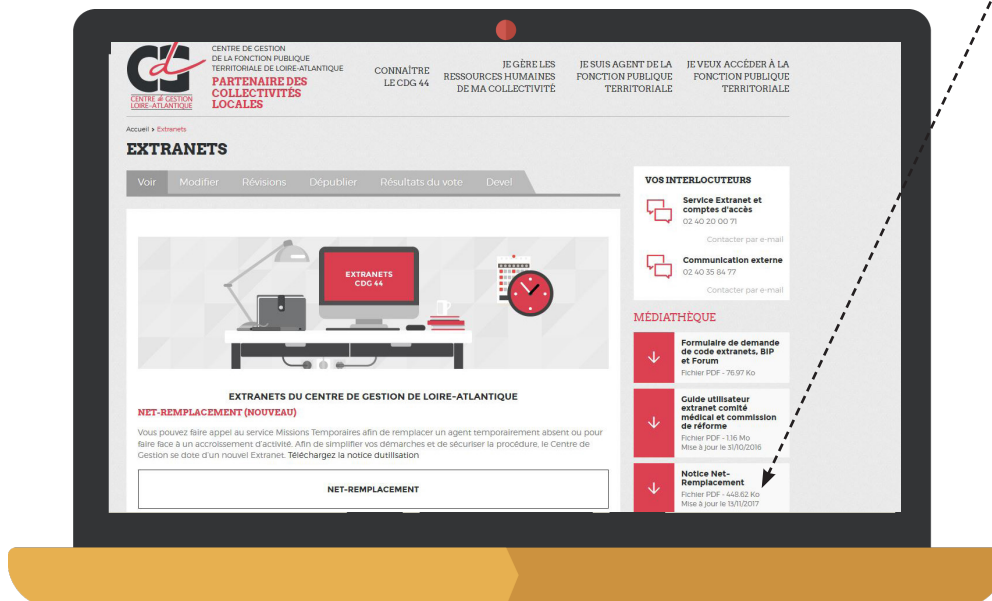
CDG
CENTRE DE GESTION LOIRE-ATLANTIQUE

CENTRE DE GESTION DE LA FONCTION PUBLIQUE TERRITORIALE DE LOIRE-ATLANTIQUE
PARTENAIRE DES COLLECTIVITÉS LOCALES

CONNAÎTRE LE CDG 44
JE GÈRE LES RESSOURCES HUMAINES DE MA COLLECTIVITÉ
JE SUIS AGENT DE LA FONCTION PUBLIQUE TERRITORIALE
JE VEUX ACCÉDER À LA FONCTION PUBLIQUE TERRITORIALE

Accueil > Extranets

EXTRANETS

Voir | Modifier | Révisions | Dépublier | Résultats du vote | Devel

EXTRANETS CDG 44

EXTRANETS DU CENTRE DE GESTION DE LOIRE-ATLANTIQUE

NET-REMPLACEMENT (NOUVEAU)

Vous pouvez faire appel au service Missions Temporaires afin de remplacer un agent temporairement absent ou pour faire face à un accroissement d'activité. Afin de simplifier vos démarches et de sécuriser la procédure, le Centre de Gestion se dote d'un nouvel Extranet. Téléchargez la notice dutilisation

NET-REMPLACEMENT

VOS INTERLOCUTEURS

Service Extranet et comptes d'accès
02 40 20 00 71
Contacter par e-mail

Communication externe
02 40 35 84 77
Contacter par e-mail

MÉDIATHÈQUE

Formulaire de demande de code extranets, BIP et Forum
Fichier PDF - 76.97 Ko

Guide utilisateur extranet comité médical et commission de réforme
Fichier PDF - 1.16 Mo
Mise à jour le 31/10/2016

Notice Net-Remplacement
Fichier PDF - 448.62 Ko
Mise à jour le 13/11/2017